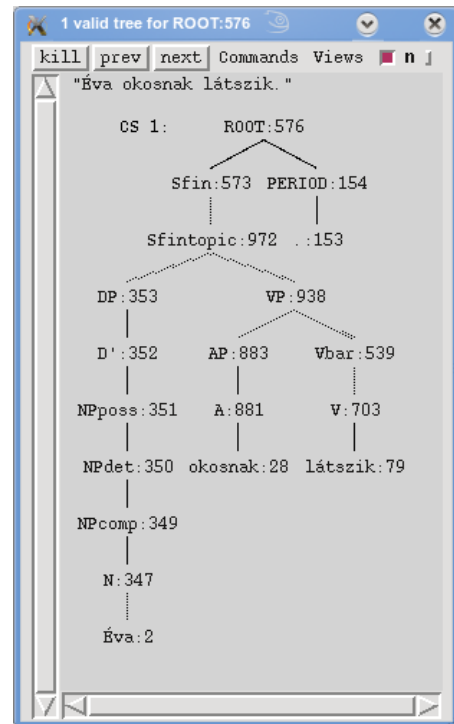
1 valid tree for ROOT:576

kill prev next Commands Views n

"Éva okosnak látszik."

CS 1: ROOT:576

Sfin:573 PERIOD:154

Sfintopic:972 .:153

DP:353 VP:938

D':352 AP:883 Vbar:539

NPposs:351 A:881 V:703

NPdet:350 okosnak:28 látszik:79

NPcomp:349

N:347

Éva:2